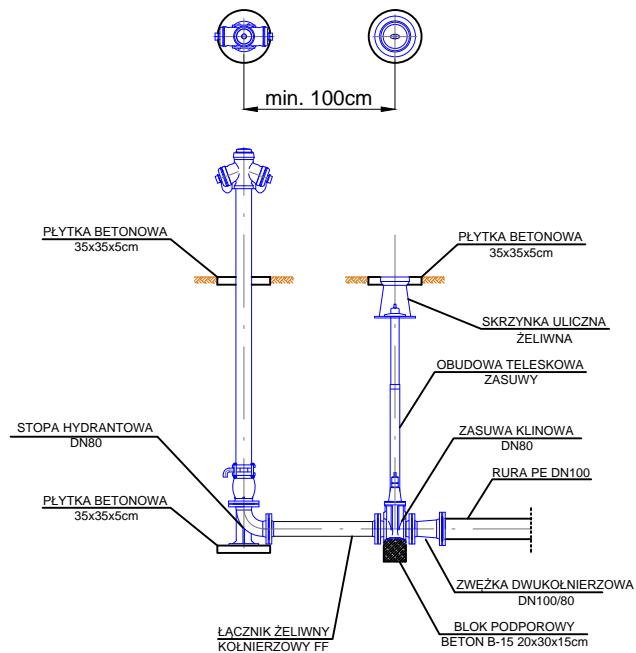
min. 100cm

PŁYTKA BETONOWA
35x35x5cm

PŁYTKA BETONOWA
35x35x5cm

SKRZYNKA ULICZNA
ŻELIWNA

OBUDOWA TELESKOWA
ZASUWY

STOPA HYDRANTOWA
DN80

ZASUWA KLINOWA
DN80

RURA PE DN100

PŁYTKA BETONOWA
35x35x5cm

ZWĘŻKA DWUKOŁNIERZOWA
DN100/80

BLOK PODPOROWY
BETON B-15 20x30x15cm

ŁĄCZNIK ŻELIWNY
KOŁNIERZOWY FF